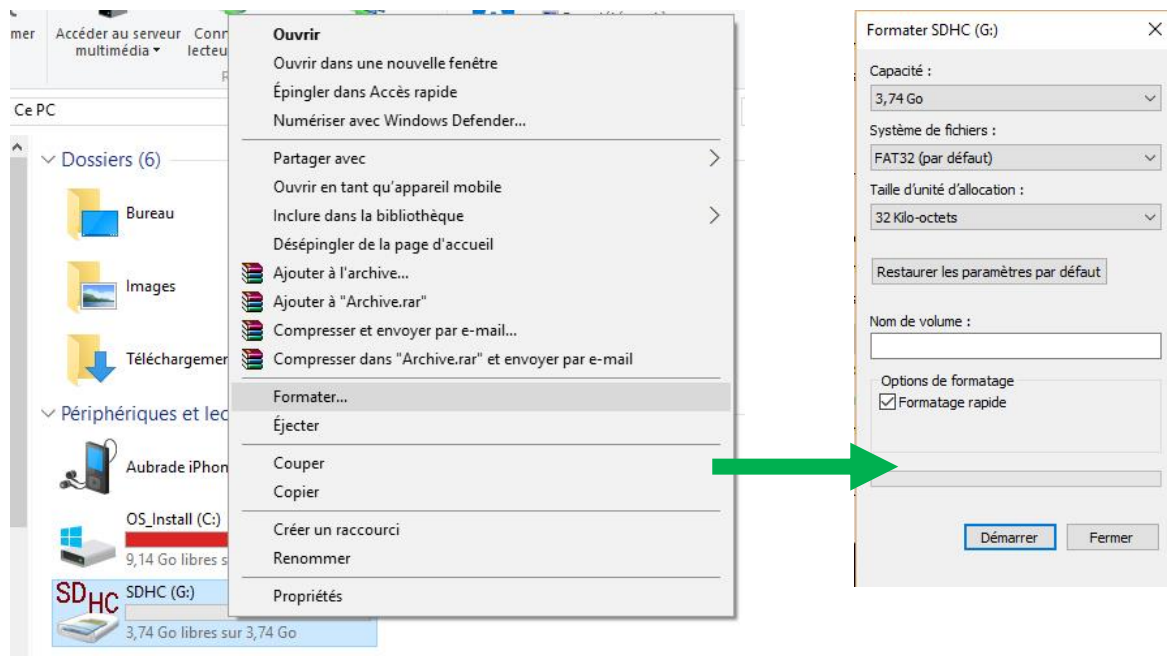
mer Accéder au serveur multimédia ▾ Conn lecteu

Ce PC

Dossiers (6)

Bureau

Images

Téléchargemer

Périphériques et lec

Aubrade iPhon

OS_Install (C:)

9,14 Go libres s

SD HC

SDHC (G:)

3,74 Go libres sur 3,74 Go

Ouvrir
Ouvrir dans une nouvelle fenêtre
Épingler dans Accès rapide
Numériser avec Windows Defender...
Partager avec
Ouvrir en tant qu'appareil mobile
Inclure dans la bibliothèque
Désépingler de la page d'accueil
Ajouter à l'archive...
Ajouter à "Archive.rar"
Compresser et envoyer par e-mail...
Compresser dans "Archive.rar" et envoyer par e-mail
Formater...
Éjecter
Couper
Copier
Créer un raccourci
Renommer
Propriétés

Formater SDHC (G:)
Capacité :
3,74 Go
Système de fichiers :
FAT32 (par défaut)
Taille d'unité d'allocation :
32 Kilo-octets
Restaurer les paramètres par défaut
Nom de volume :
Options de formatage
Formatage rapide
Démarrer
Fermer